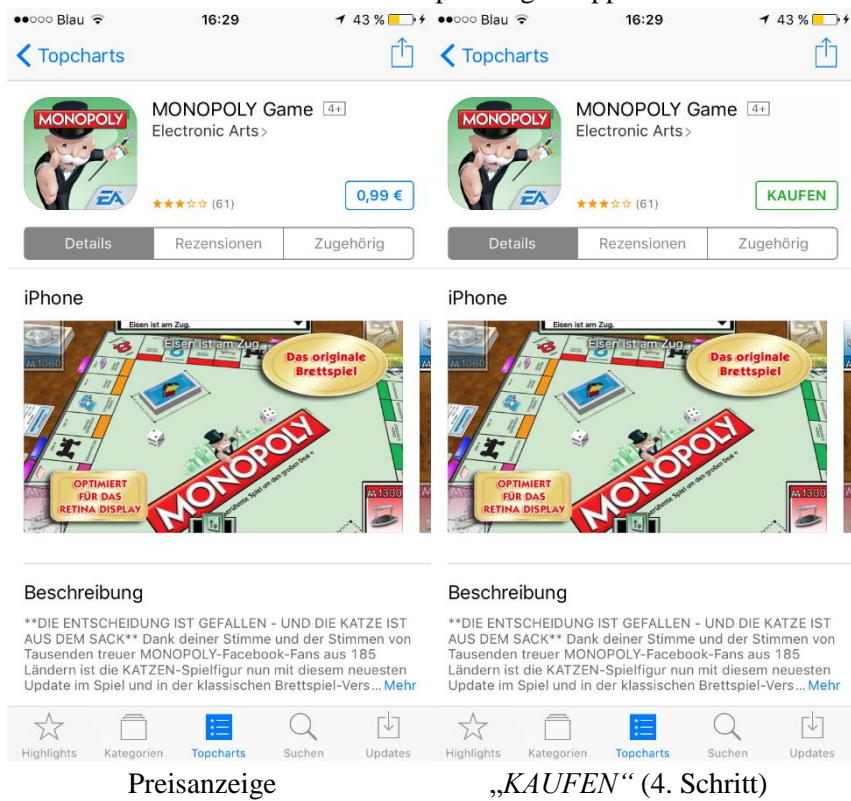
●●○○○ Blau 16:29 43 %

Topcharts

MONOPOLY Game 4+
Electronic Arts

MONOPOLY
EA

★★★☆☆ (61)

0,99 €

Details | Rezensionen | Zugehörig

iPhone

Eisen ist am Zug.
Eisen ist am Zug
Das originale Brettspiel
MONOPOLY
OPTIMIERT FÜR DAS RETINA DISPLAY
M1060
M1300

Beschreibung

**DIE ENTSCHEIDUNG IST GEFALLEN - UND DIE KATZE IST AUS DEM SACK** Dank deiner Stimme und der Stimmen von Tausenden treuer MONOPOLY-Facebook-Fans aus 185 Ländern ist die KATZEN-Spielfigur nun mit diesem neuesten Update im Spiel und in der klassischen Brettspiel-Vers... Mehr

Highlights Kategorien Topcharts Suchen Updates

●●○○○ Blau 16:29 43 %

Topcharts

MONOPOLY Game 4+
Electronic Arts

MONOPOLY
EA

★★★☆☆ (61)

KAUFEN

Details | Rezensionen | Zugehörig

iPhone

Eisen ist am Zug.
Eisen ist am Zug
Das originale Brettspiel
MONOPOLY
OPTIMIERT FÜR DAS RETINA DISPLAY
M1060
M1300

Beschreibung

**DIE ENTSCHEIDUNG IST GEFALLEN - UND DIE KATZE IST AUS DEM SACK** Dank deiner Stimme und der Stimmen von Tausenden treuer MONOPOLY-Facebook-Fans aus 185 Ländern ist die KATZEN-Spielfigur nun mit diesem neuesten Update im Spiel und in der klassischen Brettspiel-Vers... Mehr

Highlights Kategorien Topcharts Suchen Updates

Preisanzeige

„KAUFEN“ (4. Schritt)